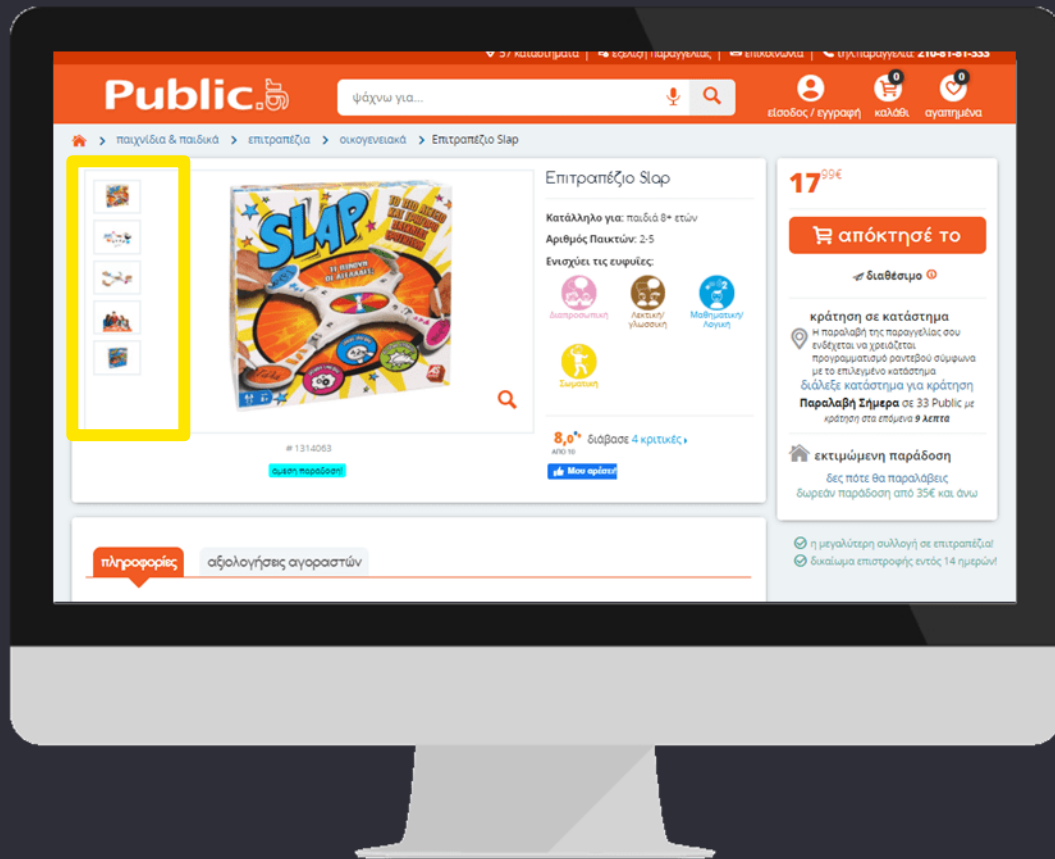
57 καταστήματα | εξέλιξη παραγγελίας | επικοινωνία | τηλ.παραγγελία: 210-81-81-333

Public.gr

ψάχνω για...

είσοδος / εγγραφή 0 καλάθι 0 αγαπημένα

παιχνίδια & παιδικά > επιτραπέζια > οικογενειακά > Επιτραπέζιο Slap

SLAP

# 1314063

άμεση παράδοση!

Επιτραπέζιο Slap

Κατάλληλο για: παιδιά 8+ ετών

Αριθμός Παικτών: 2-5

Ενισχύει τις ευφυΐες:

Διαπροσωπική

Λεκτική/γλωσσική

Μαθηματική/Λογική

Σωματική

8,0 από 10 διάβασε 4 κριτικές

Μου αρέσει!

17$^{99}$€

απόκτησέ το

διαθέσιμο

κράτηση σε κατάστημα

Η παραλαβή της παραγγελίας σου ενδέχεται να χρειάζεται προγραμματισμό ραντεβού σύμφωνα με το επιλεγμένο κατάστημα

διάλεξε κατάστημα για κράτηση

Παραλαβή Σήμερα σε 33 Public με κράτηση στα επόμενα 9 λεπτά

εκτιμώμενη παράδοση

δες πότε θα παραλάβεις

δωρεάν παράδοση από 35€ και άνω

η μεγαλύτερη συλλογή σε επιτραπέζια!

δικαίωμα επιστροφής εντός 14 ημερών!

πληροφορίες

αξιολογήσεις αγοραστών